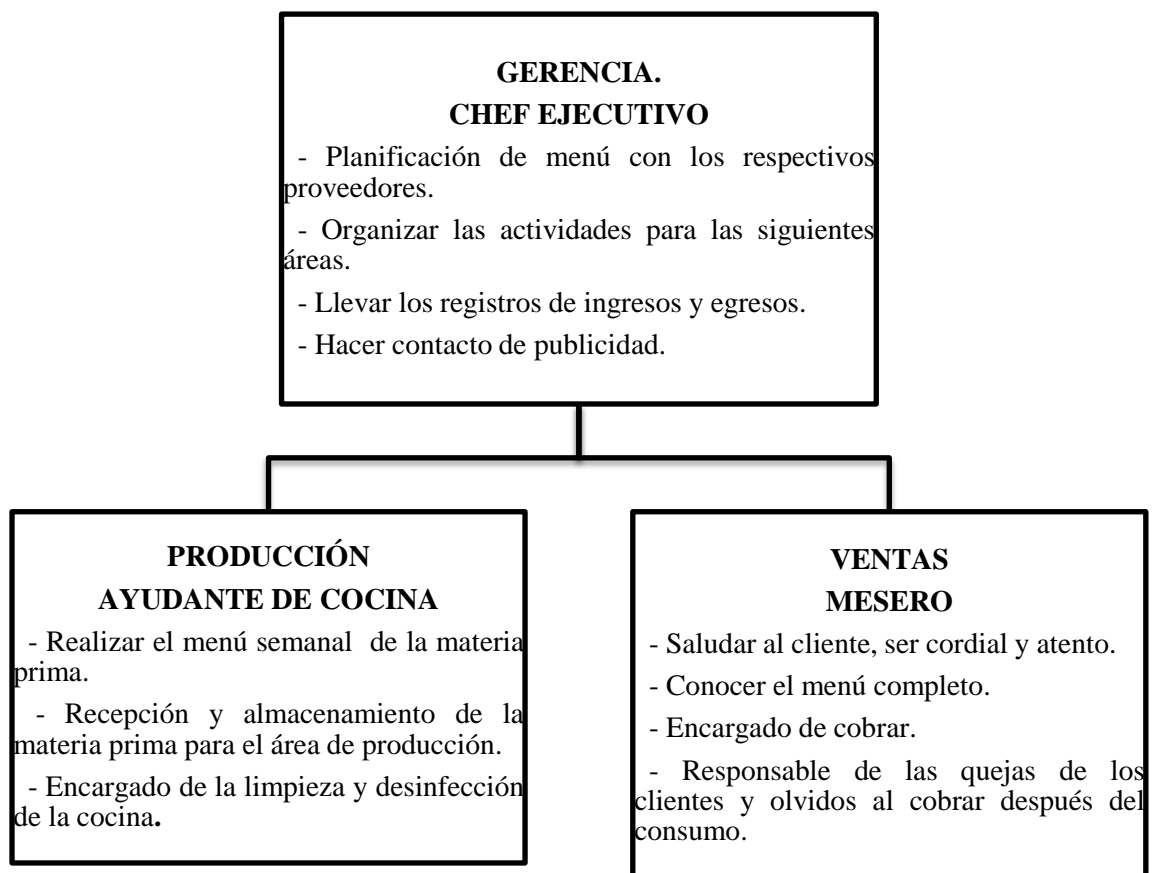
GERENCIA.
CHEF EJECUTIVO

- Planificación de menú con los respectivos proveedores.

- Organizar las actividades para las siguientes áreas.

- Llevar los registros de ingresos y egresos.

- Hacer contacto de publicidad.

PRODUCCIÓN
AYUDANTE DE COCINA

- Realizar el menú semanal de la materia prima.

- Recepción y almacenamiento de la materia prima para el área de producción.

- Encargado de la limpieza y desinfección de la cocina.

VENTAS
MESERO

- Saludar al cliente, ser cordial y atento.

- Conocer el menú completo.

- Encargado de cobrar.

- Responsable de las quejas de los clientes y olvidos al cobrar después del consumo.